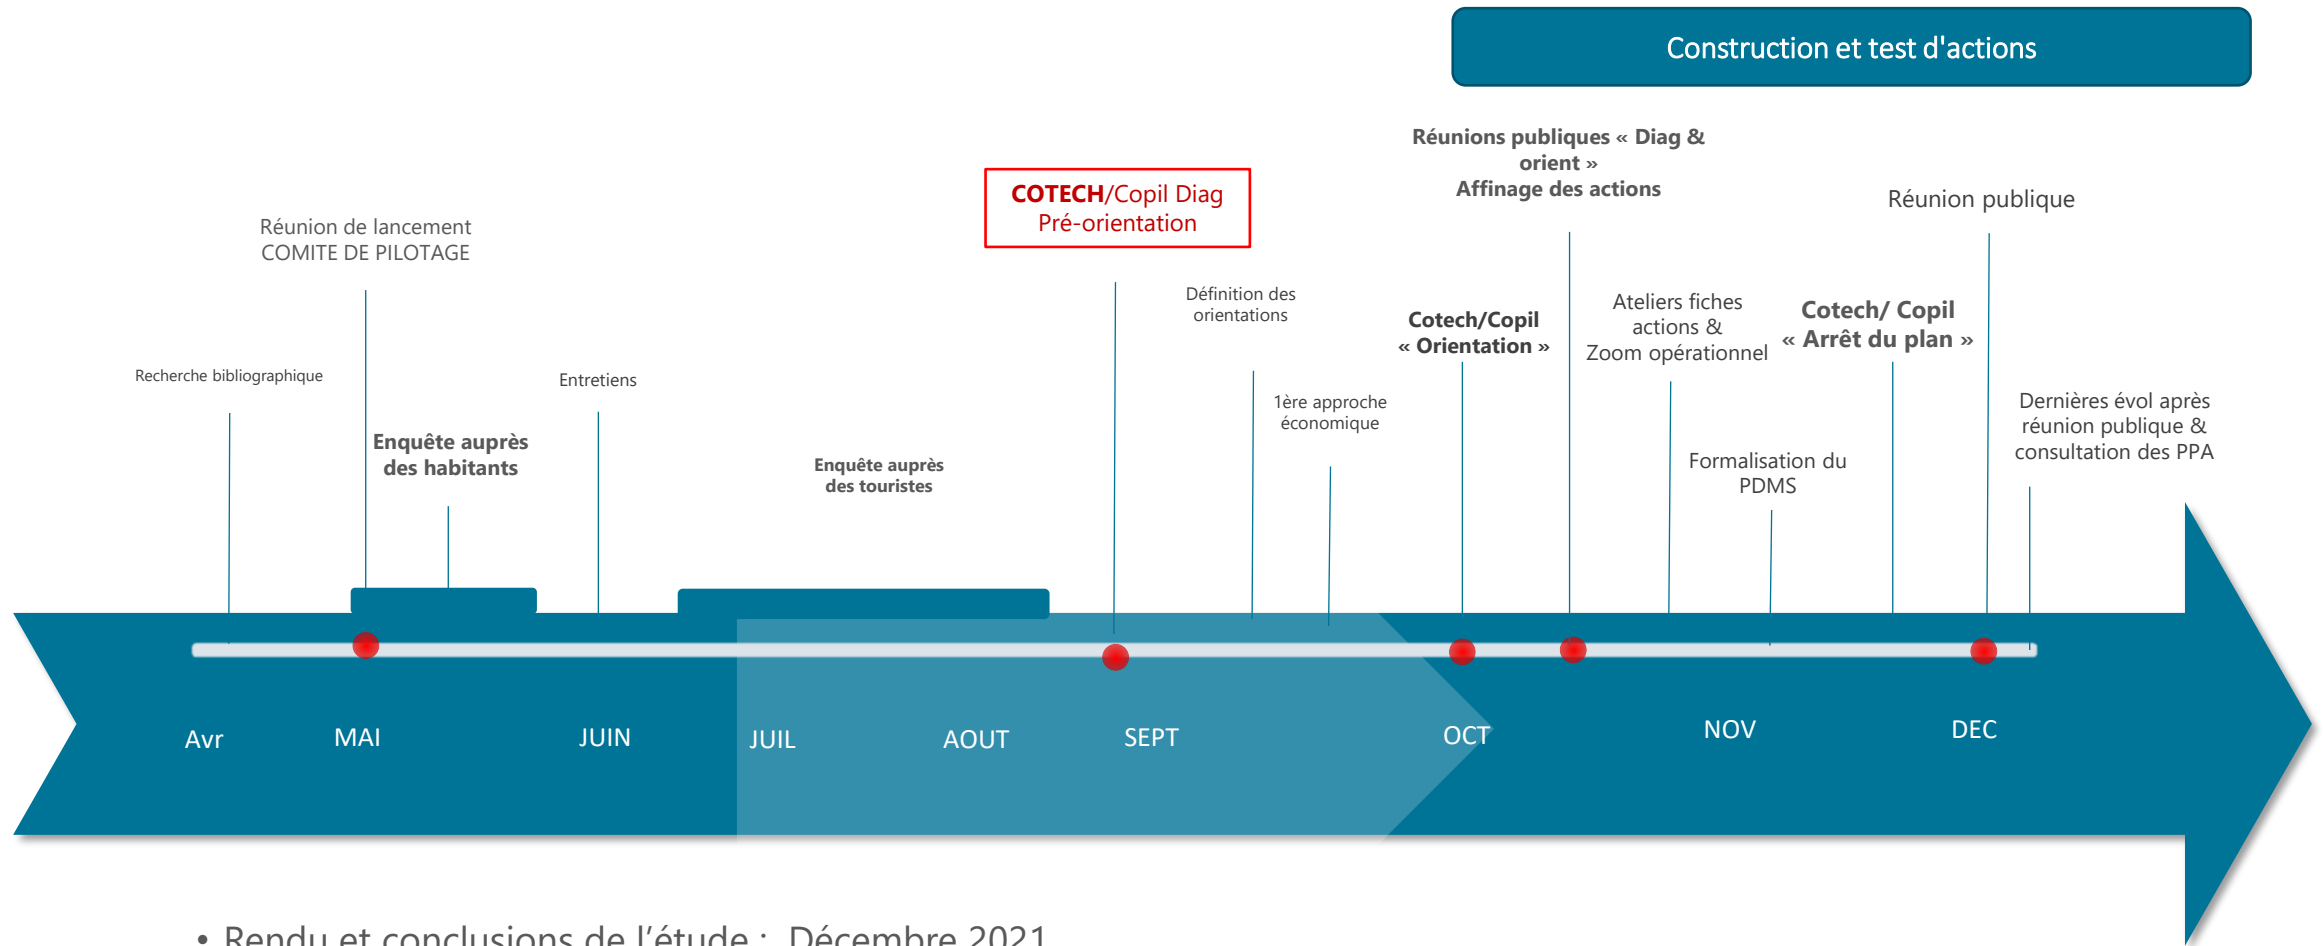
Construction et test d'actions

Réunions publiques « Diag & orient »
Affinage des actions

COTECH/Copil Diag
Pré-orientation

Réunion publique

Réunion de lancement
COMITE DE PILOTAGE

Définition des orientations

Cotech/Copil
« Orientation »

Ateliers fiches actions &
Zoom opérationnel

Cotech/ Copil
« Arrêt du plan »

Recherche bibliographique

Entretiens

1ère approche économique

Dernières évol après réunion publique & consultation des PPA

Enquête auprès des habitants

Enquête auprès des touristes

Formalisation du PDMS

Avr MAI JUIN JUIL AOUT SEPT OCT NOV DEC

• Rendu et conclusions de l'étude : Décembre 2021